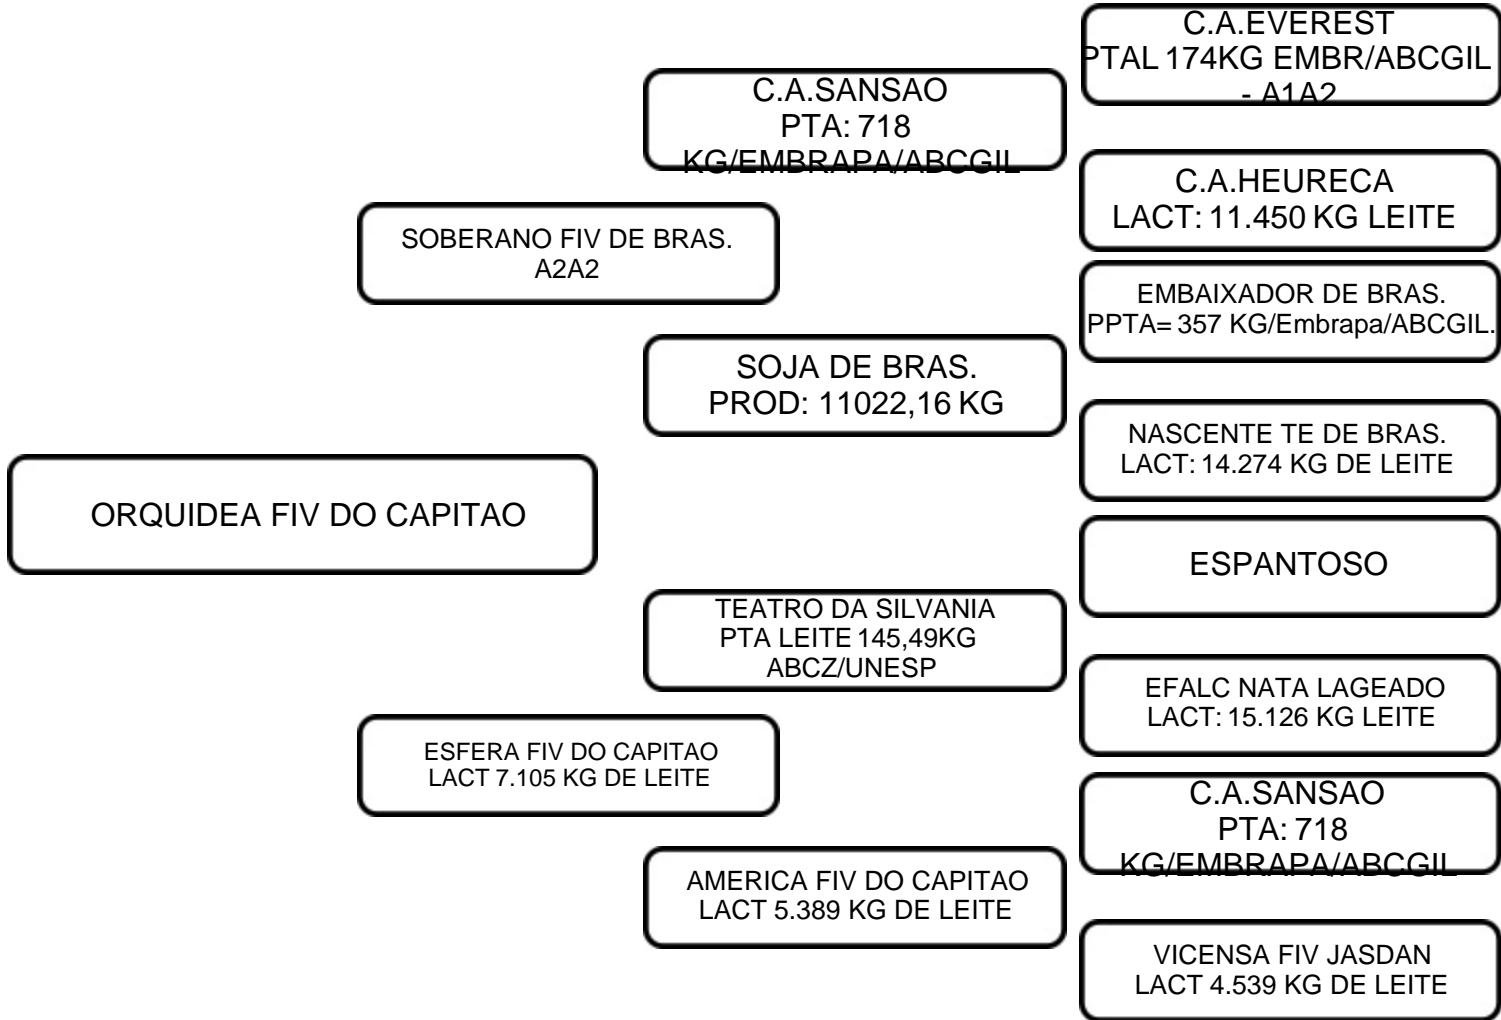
C.A.EVEREST
PTAL 174KG EMBR/ABCGIL - A1A2

C.A.SANSAO
PTA: 718 KG/EMBRAPA/ABCGIL

C.A.HEURECA
LACT: 11.450 KG LEITE

SOBERANO FIV DE BRAS.
A2A2

EMBAIXADOR DE BRAS.
PPTA= 357 KG/Embrapa/ABCGIL.

SOJA DE BRAS.
PROD: 11022,16 KG

NASCENTE TE DE BRAS.
LACT: 14.274 KG DE LEITE

ORQUIDEA FIV DO CAPITAO

ESPANTOSO

TEATRO DA SILVANIA
PTA LEITE 145,49KG
ABCZ/UNESP

EFALC NATA LAGEADO
LACT: 15.126 KG LEITE

ESFERA FIV DO CAPITAO
LACT 7.105 KG DE LEITE

C.A.SANSAO
PTA: 718 KG/EMBRAPA/ABCGIL

AMERICA FIV DO CAPITAO
LACT 5.389 KG DE LEITE

VICENSA FIV JASDAN
LACT 4.539 KG DE LEITE